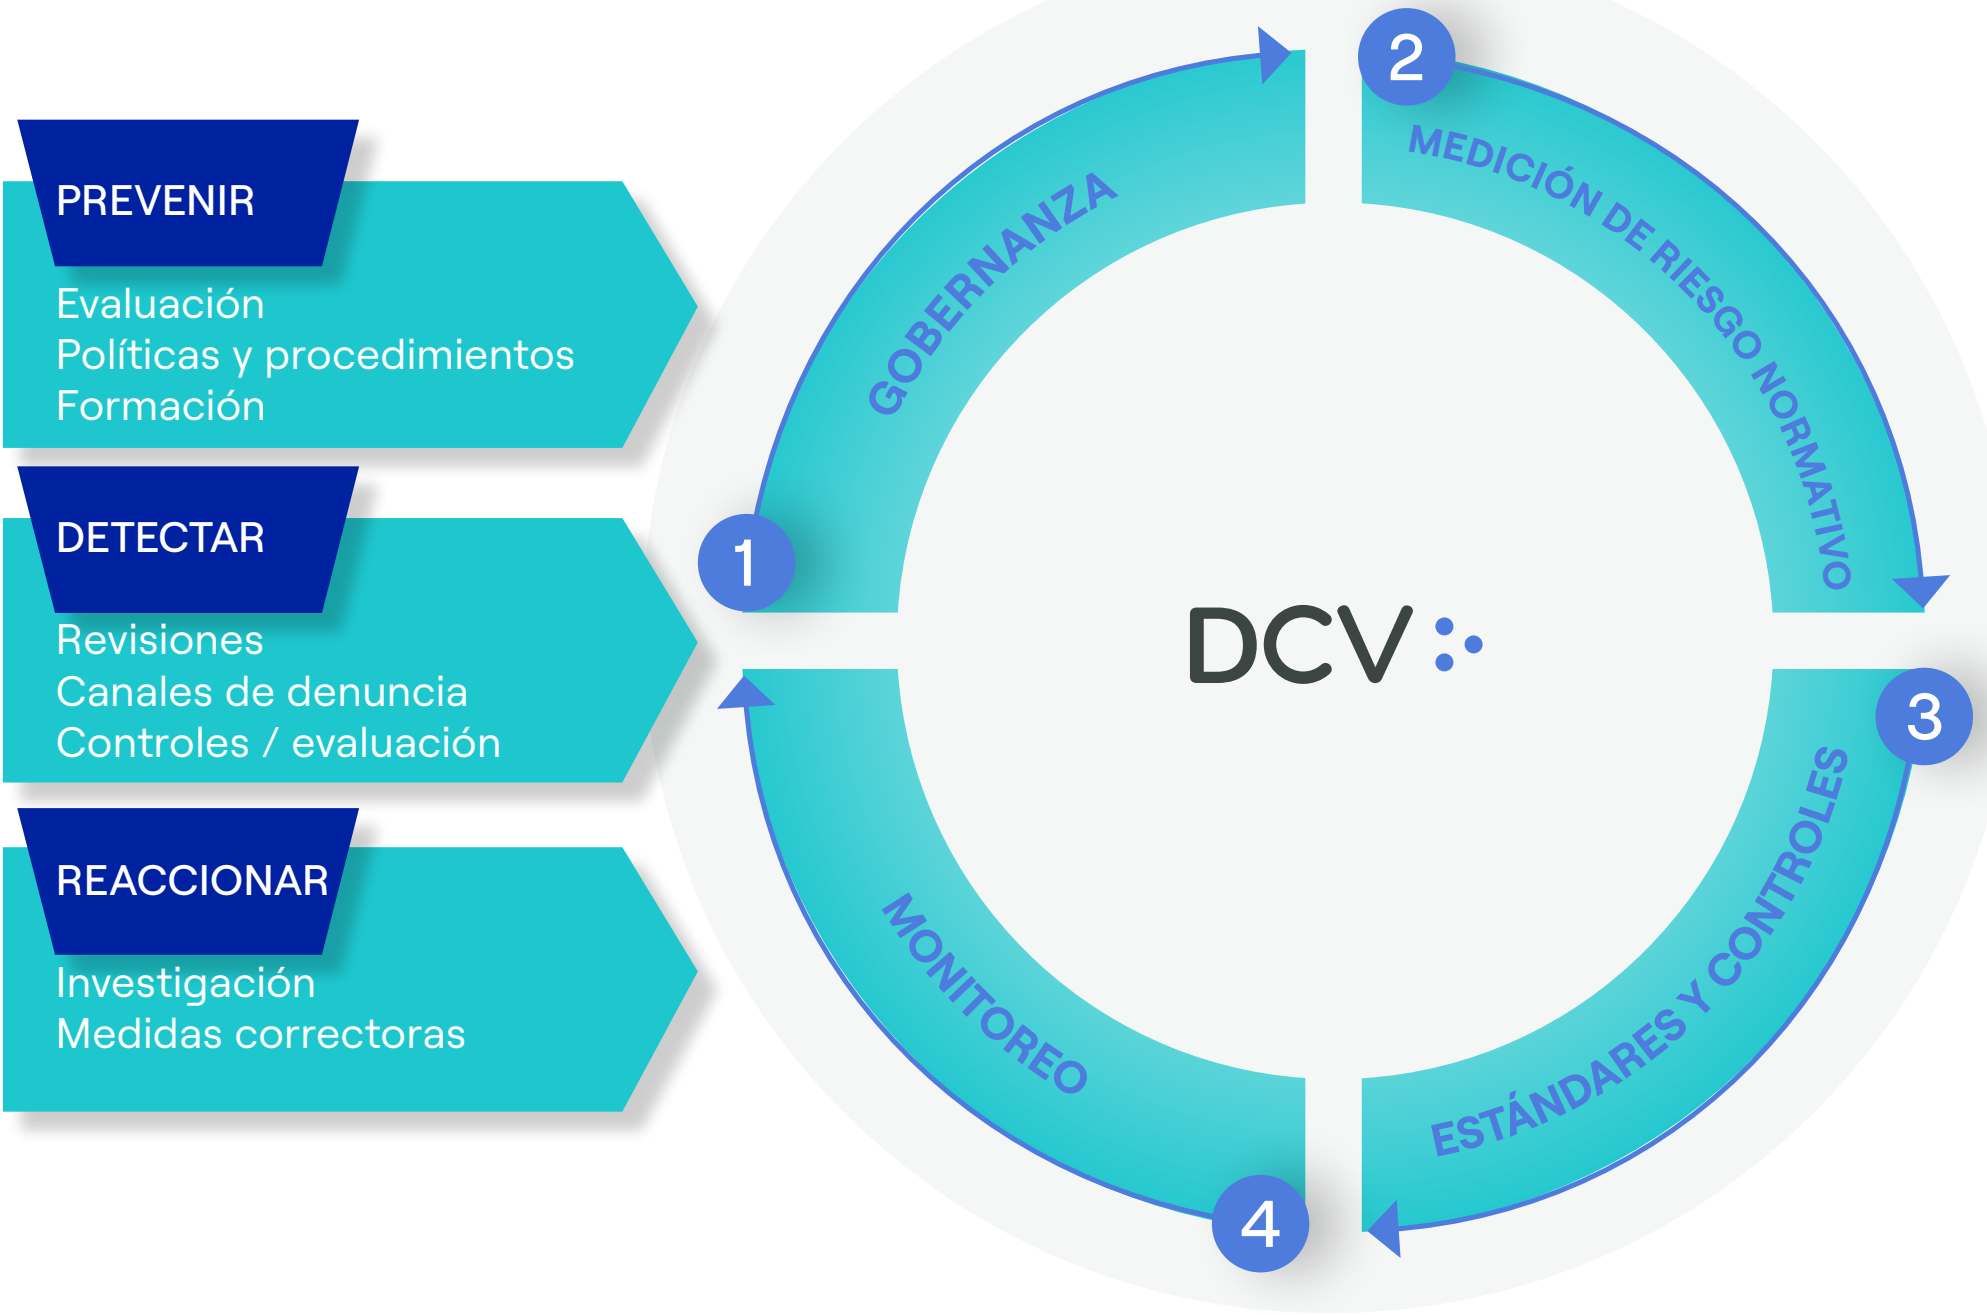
PREVENIR
Evaluación
Políticas y procedimientos
Formación

DETECTAR
Revisiones
Canales de denuncia
Controles / evaluación

REACCIONAR
Investigación
Medidas correctoras

1
GOBERNANZA
2
MEDICIÓN DE RIESGO NORMATIVO
3
ESTÁNDARES Y CONTROLES
4
MONITOREO

DCV